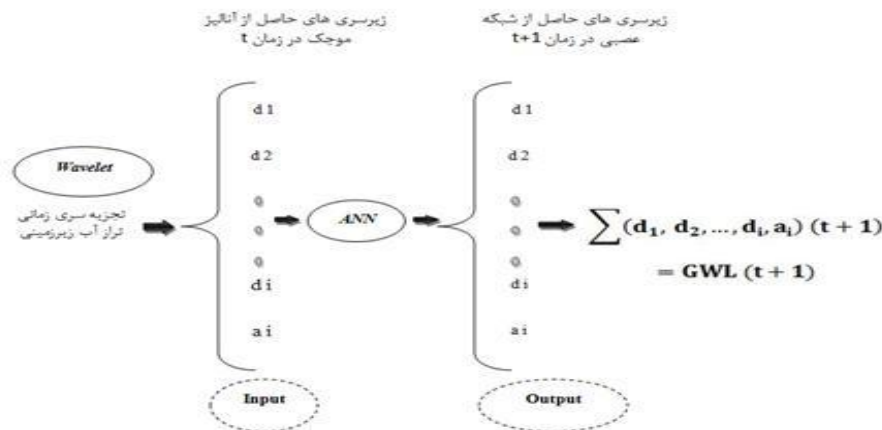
زیرسری های حاصل از آنالیز موجک در زمان t

زیرسری های حاصل از شبکه عصبی در زمان t+1

Wavelet

تجزیه سری زمانی تراز آب زیرزمینی

d1

d2

di

ai

ANN

d1

d2

di

ai

$\sum(\mathbf{d_1}, \mathbf{d_2}, \dots, \mathbf{d_i}, \mathbf{a_i})\ (\mathbf{t+1})$

$= \mathbf{GWL}\ (\mathbf{t+1})$

Input

Output